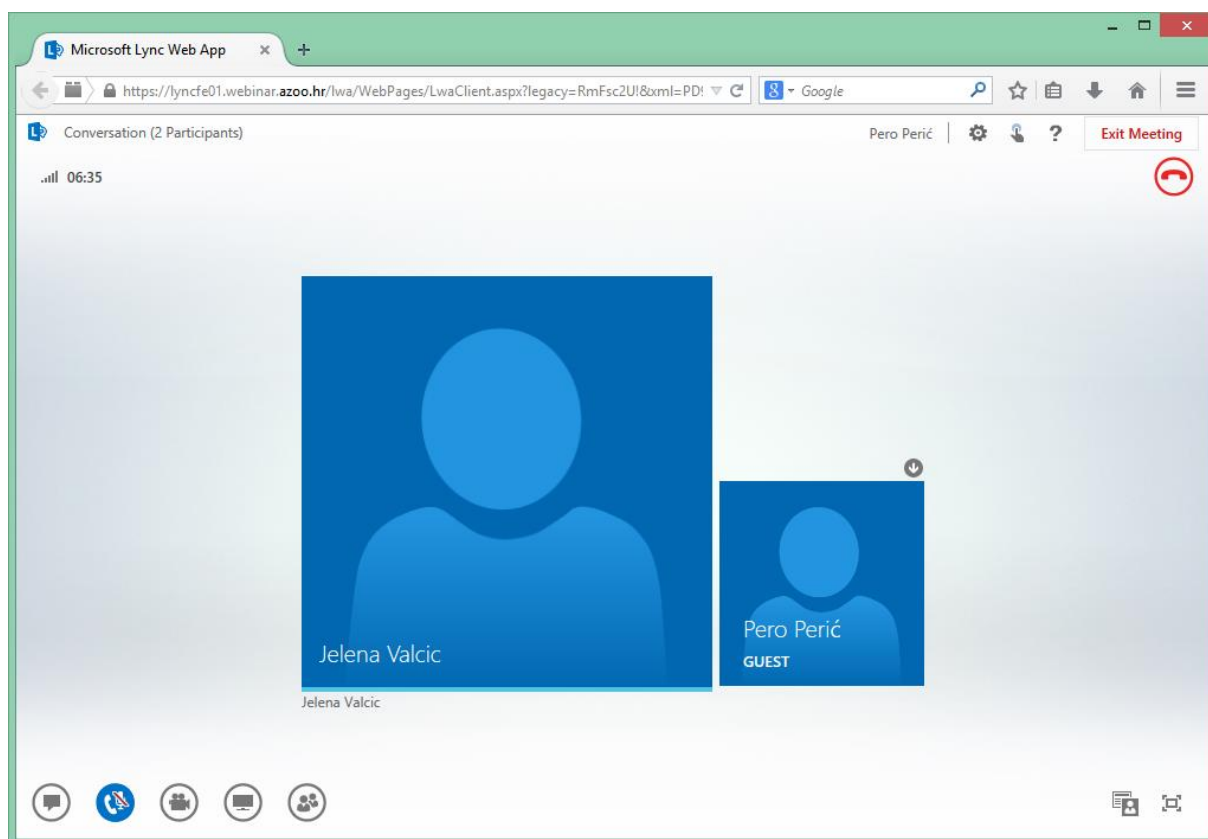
Microsoft Lync Web App

https://lyncfe01.webinar.azoo.hr/lwa/WebPages/LwaClient.aspx?legacy=RmFsc2U!&xml=PD!

Google

Conversation (2 Participants)

Pero Perić

?

Exit Meeting

06:35

Jelena Valcic

Pero Perić
GUEST

Jelena Valcic